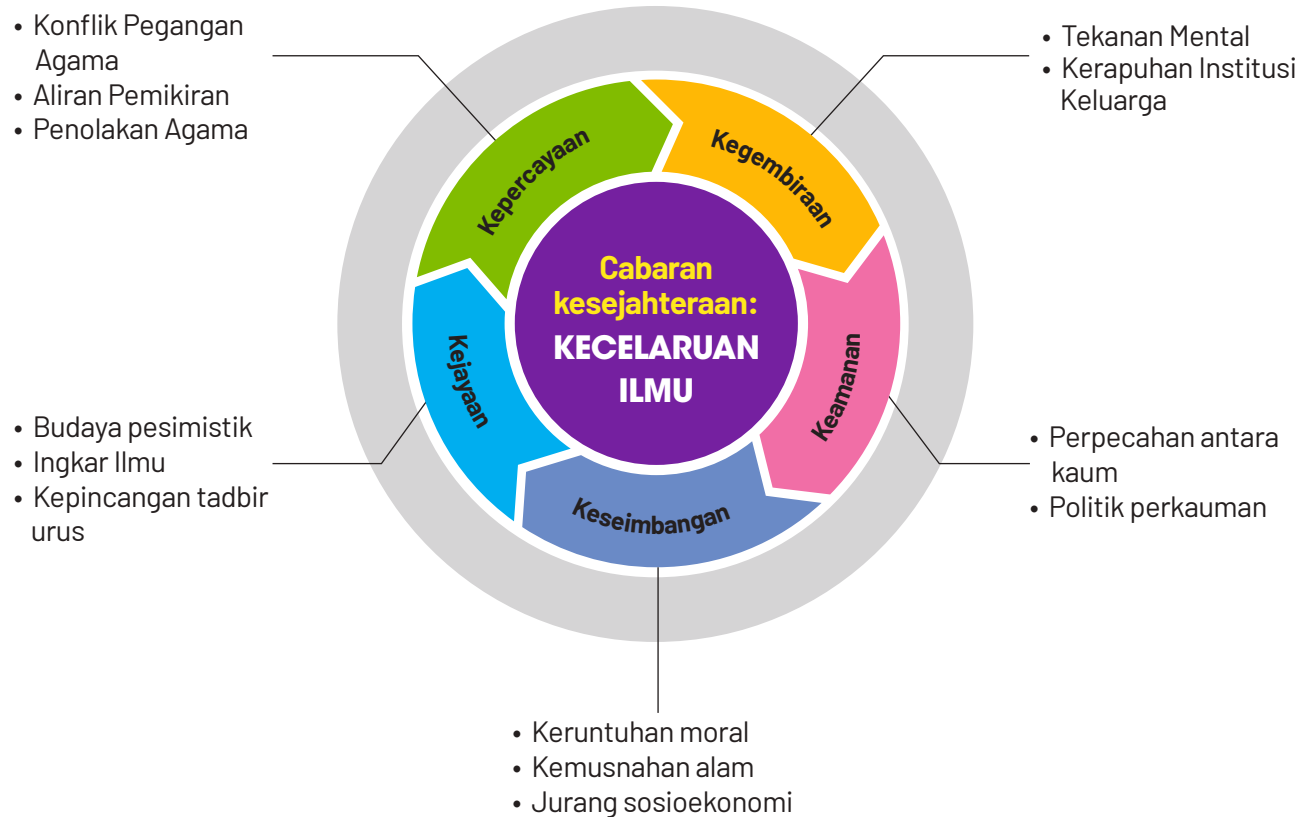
• Konflik Pegangan Agama
• Aliran Pemikiran
• Penolakan Agama

• Tekanan Mental
• Kerapuhan Institusi Keluarga

Kepercayaan

Kegembiraan

Cabaran kesejahteraan:
KECELARUAN ILMU

Kejayaan

Keamanan

Keseimbangan

• Budaya pesimistik
• Ingkar Ilmu
• Kepincangan tadbir urus

• Perpecahan antara kaum
• Politik perkauman

• Keruntuhan moral
• Kemusnahan alam
• Jurang sosioekonomi